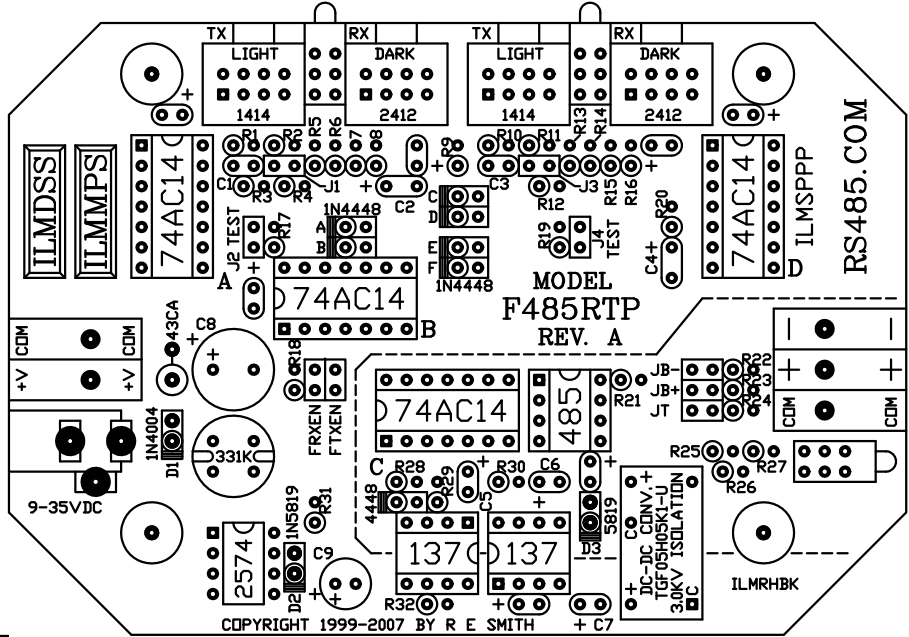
TX LIGHT 1414
RX DARK 2412
TX LIGHT 1414
RX DARK 2412
R1 R2 R5 R6 7 8 9 R10 R11 R13 R14
ILMDSS
ILMMPS
74AC14
C1 R3 R4 J1 C2 C3 J3 R12 R15 R16
74AC14
ILMSPPP
RS485.COM
J2 TEST R17 A 1N4448 B C D E F 1N4448
R19 J4 TEST R20 C4
A 74AC14 B D
MODEL
F485RTP
REV. A
COM +V 43CA C8 COM +V
R18 FRXEN FTXEN
74AC14 485 R21
JB- JB+ JT R22 R23 R24
COM COM
1N4004 D1 331K
R25 R27 R26
C R28 R29 R30 C6 C5
4448 R31 5819 D3
9-35VDC
DC-DC CONV. TGF05H05K1-U 3.0KV ISOLATION
2574 1N5819 D2 C9 137 137
ILMRHBK
R32 C7
COPYRIGHT 1999-2007 BY R E SMITH